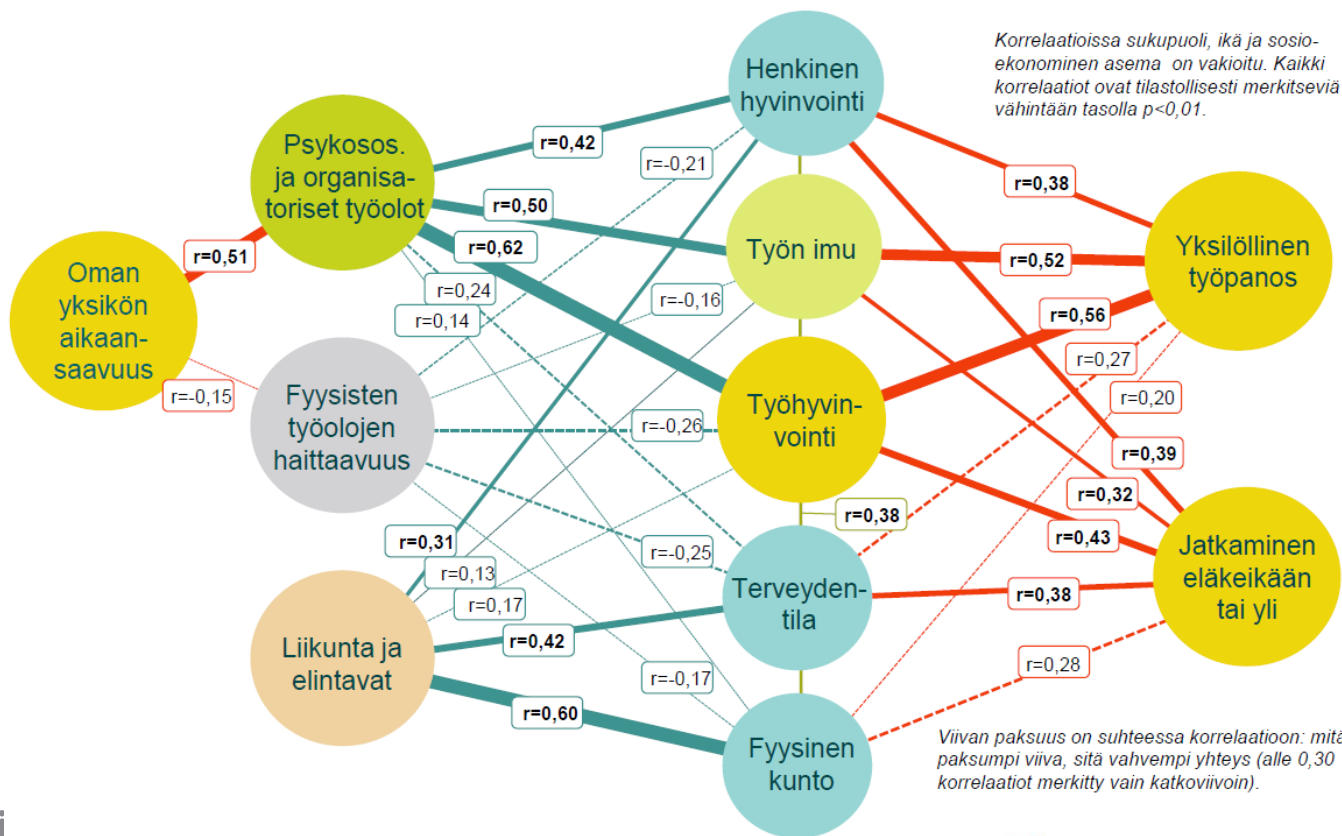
Korrelaatioissa sukupuoli, ikä ja sosioekonominen asema on vakioitu. Kaikki korrelaatiot ovat tilastollisesti merkitseviä vähintään tasolla p<0,01.

Henkinen hyvinvointi

Psykosos. ja organisatoriset työolot

Oman yksikön aikaansaavuus

Työn imu

Yksilöllinen työpanos

Fyysisten työolojen haittaavuus

Työhyvinvointi

Terveydentila

Jatkaminen eläkeikään tai yli

Liikunta ja elintavat

Fyysinen kunto

r=0,42
r=-0,21
r=0,50
r=0,62
r=0,51
r=0,24
r=0,14
r=-0,16
r=-0,15
r=-0,26
r=0,38
r=0,52
r=0,56
r=0,27
r=0,20
r=0,39
r=0,32
r=0,43
r=0,38
r=0,31
r=0,13
r=0,17
r=-0,25
r=0,42
r=0,38
r=0,28
r=-0,17
r=0,60

Viivan paksuus on suhteessa korrelaatioon: mitä paksumpi viiva, sitä vahvempi yhteys (alle 0,30 korrelaatiot merkitty vain katkoviivoin).